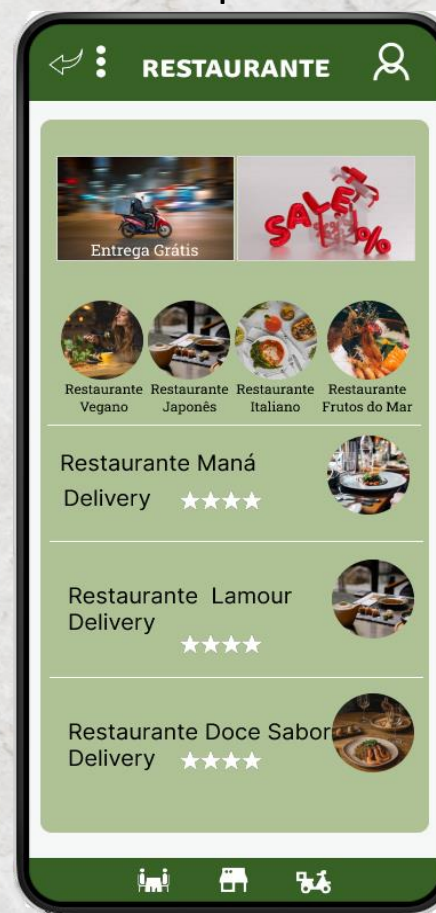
RESTAURANTE

Entrega Grátis

SALE %

Restaurante Vegano

Restaurante Japonês

Restaurante Italiano

Restaurante Frutos do Mar

Restaurante Maná
Delivery ★★★★

Restaurante Lamour
Delivery
★★★★

Restaurante Doce Sabor
Delivery ★★★★